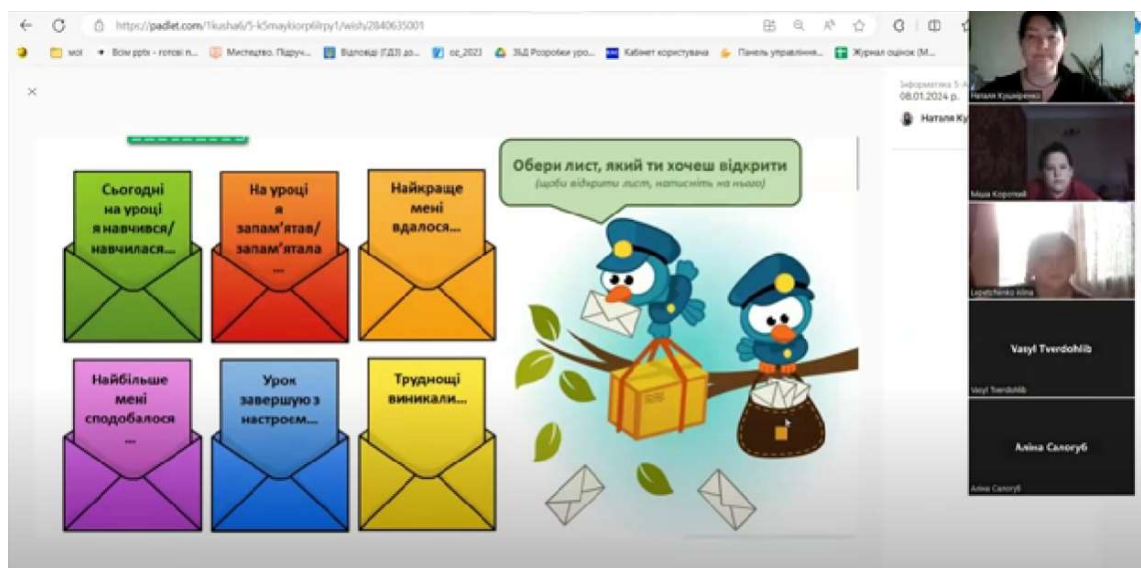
https://padlet.com/1kusha6/5-k5maykiorp6lrpy1/wish/2840635001

мої   Всім pptx - готові п...   Мистецтво. Підруч...   Відповіді (ГДЗ) до...   oz_2023   ЗБД Розробки уро...   Кабінет користувача   Панель управління...   Журнал оцінок (М...

×

Інформатика 5-А
08.01.2024 р.
Натал Ку

Сьогодні на уроці я навчився/ навчилася...

На уроці я запам'ятав/ запам'ятала ...

Найкраще мені вдалося...

Найбільше мені сподобалося ...

Урок завершую з настроєм...

Труднощі виникали...

Обери лист, який ти хочеш відкрити
(щоби відкрити лист, натисніть на нього)

Натали Кушніренко
Маша Коротка
Lepetchenko Alina
Vasyl Tverdohlib
Vasyl Tverdohlib
Аліна Салогуб
Аліна Салогуб